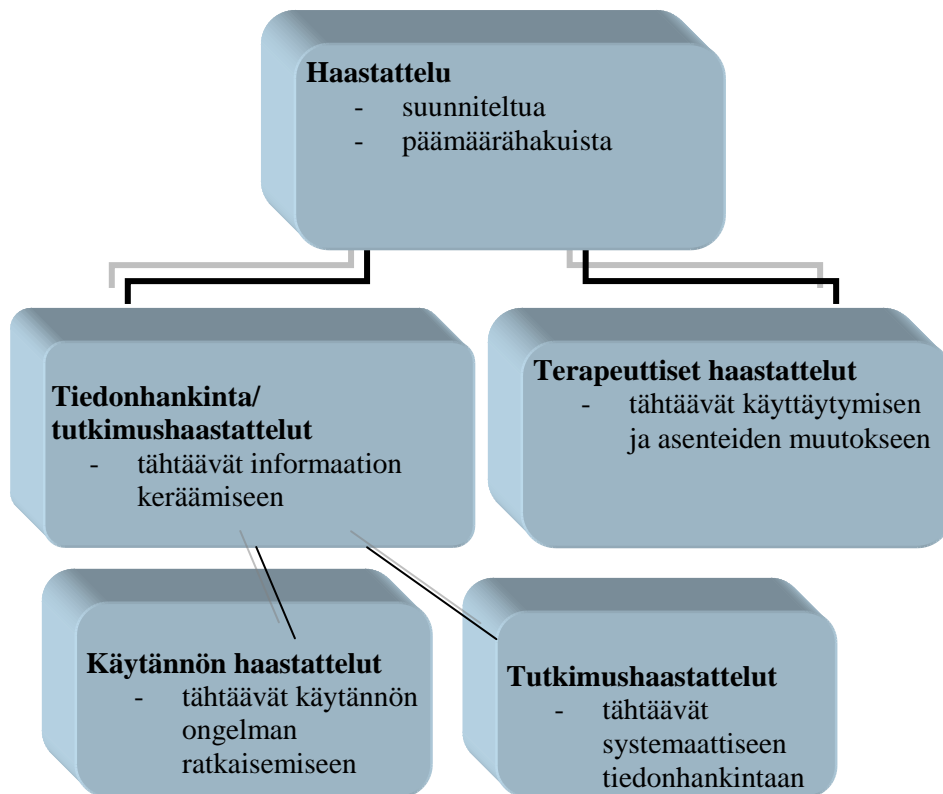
**Haastattelu**
- suunniteltua
- päämäärähakuista

**Tiedonhankinta/ tutkimushaastattelut**
- tähtäävät informaation keräämiseen

**Terapeuttiset haastattelut**
- tähtäävät käyttäytymisen ja asenteiden muutokseen

**Käytännön haastattelut**
- tähtäävät käytännön ongelman ratkaisemiseen

**Tutkimushaastattelut**
- tähtäävät systemaattiseen tiedonhankintaan